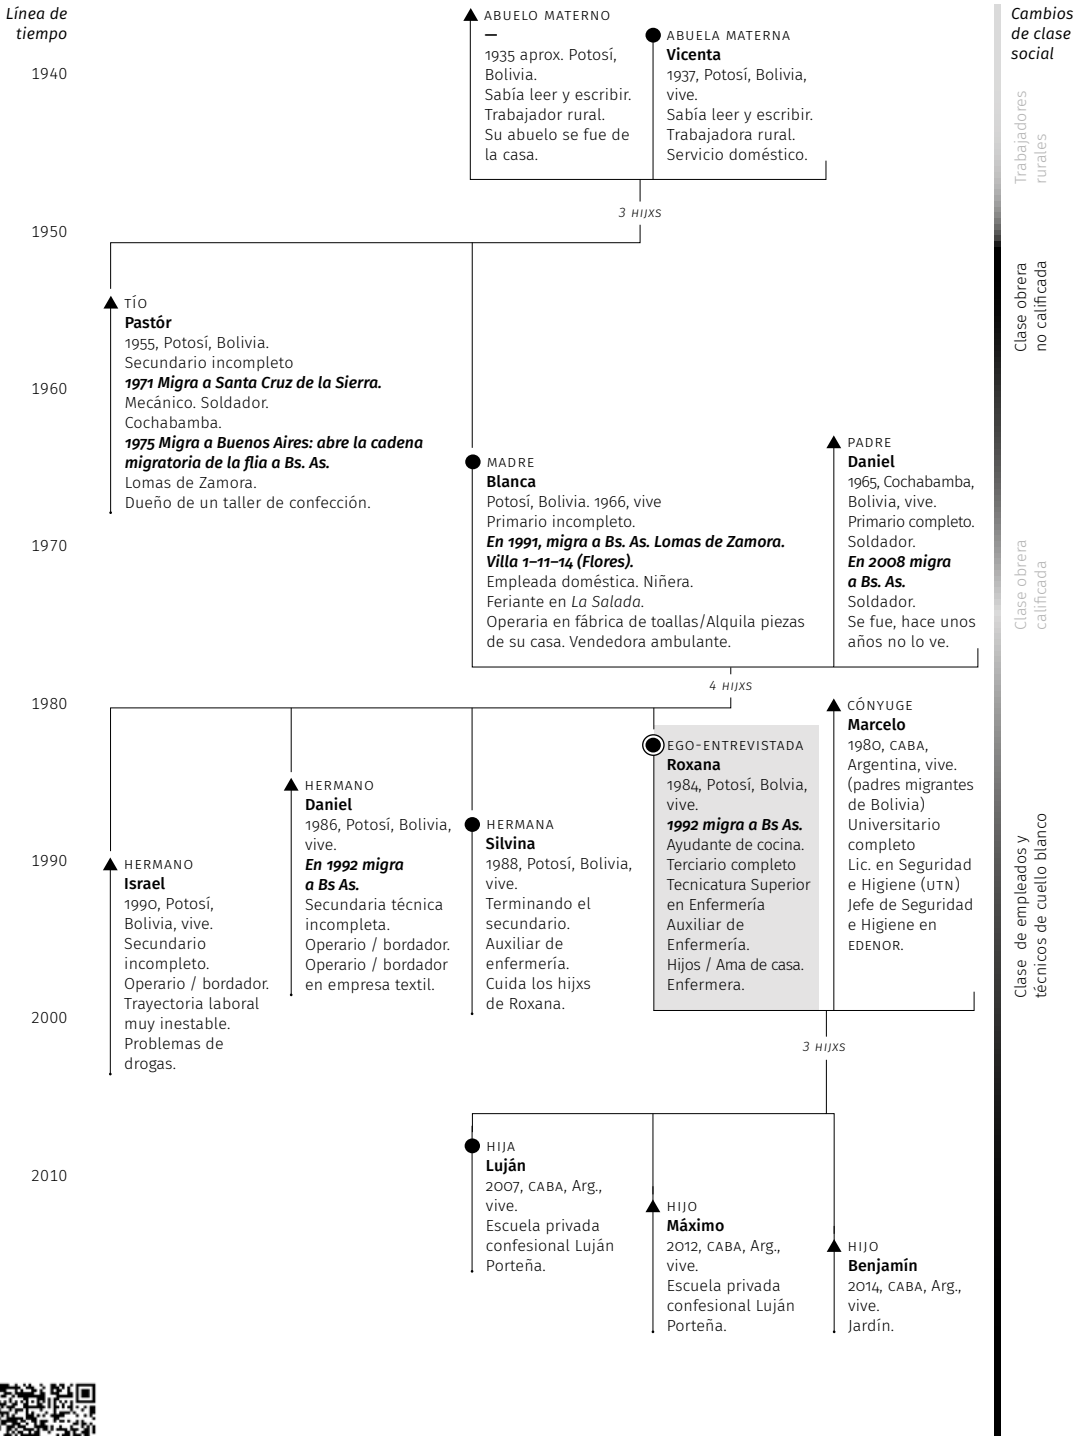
Línea de tiempo

1940

1950

1960

1970

1980

1990

2000

2010

ABUELO MATERNO
—
1935 aprox. Potosí, Bolivia.
Sabía leer y escribir.
Trabajador rural.
Su abuelo se fue de la casa.

ABUELA MATERNA
Vicenta
1937, Potosí, Bolivia, vive.
Sabía leer y escribir.
Trabajadora rural.
Servicio doméstico.

3 HIJXS

TÍO
Pastór
1955, Potosí, Bolivia.
Secundario incompleto
1971 Migra a Santa Cruz de la Sierra.
Mecánico. Soldador.
Cochabamba.
1975 Migra a Buenos Aires: abre la cadena migratoria de la flia a Bs. As.
Lomas de Zamora.
Dueño de un taller de confección.

MADRE
Blanca
Potosí, Bolivia. 1966, vive
Primario incompleto.
En 1991, migra a Bs. As. Lomas de Zamora. Villa 1–11–14 (Flores).
Empleada doméstica. Niñera.
Feriante en La Salada.
Operaria en fábrica de toallas/Alquila piezas de su casa. Vendedora ambulante.

PADRE
Daniel
1965, Cochabamba, Bolivia, vive.
Primario completo.
Soldador.
En 2008 migra a Bs. As.
Soldador.
Se fue, hace unos años no lo ve.

4 HIJXS

HERMANO
Israel
1990, Potosí, Bolivia, vive.
Secundario incompleto.
Operario / bordador.
Trayectoria laboral muy inestable.
Problemas de drogas.

HERMANO
Daniel
1986, Potosí, Bolivia, vive.
En 1992 migra a Bs As.
Secundaria técnica incompleta.
Operario / bordador.
Operario / bordador en empresa textil.

HERMANA
Silvina
1988, Potosí, Bolivia, vive.
Terminando el secundario.
Auxiliar de enfermería.
Cuida los hijxs de Roxana.

EGO-ENTREVISTADA
Roxana
1984, Potosí, Bolvia, vive.
1992 migra a Bs As.
Ayudante de cocina.
Terciario completo
Tecnicatura Superior en Enfermería
Auxiliar de Enfermería.
Hijos / Ama de casa.
Enfermera.

CÓNYUGE
Marcelo
1980, CABA, Argentina, vive.
(padres migrantes de Bolivia)
Universitario completo
Lic. en Seguridad e Higiene (UTN)
Jefe de Seguridad e Higiene en EDENOR.

3 HIJXS

HIJA
Luján
2007, CABA, Arg., vive.
Escuela privada confesional Luján Porteña.

HIJO
Máximo
2012, CABA, Arg., vive.
Escuela privada confesional Luján Porteña.

HIJO
Benjamín
2014, CABA, Arg., vive.
Jardín.

Cambios de clase social

Trabajadores rurales

Clase obrera no calificada

Clase obrera calificada

Clase de empleados y técnicos de cuello blanco